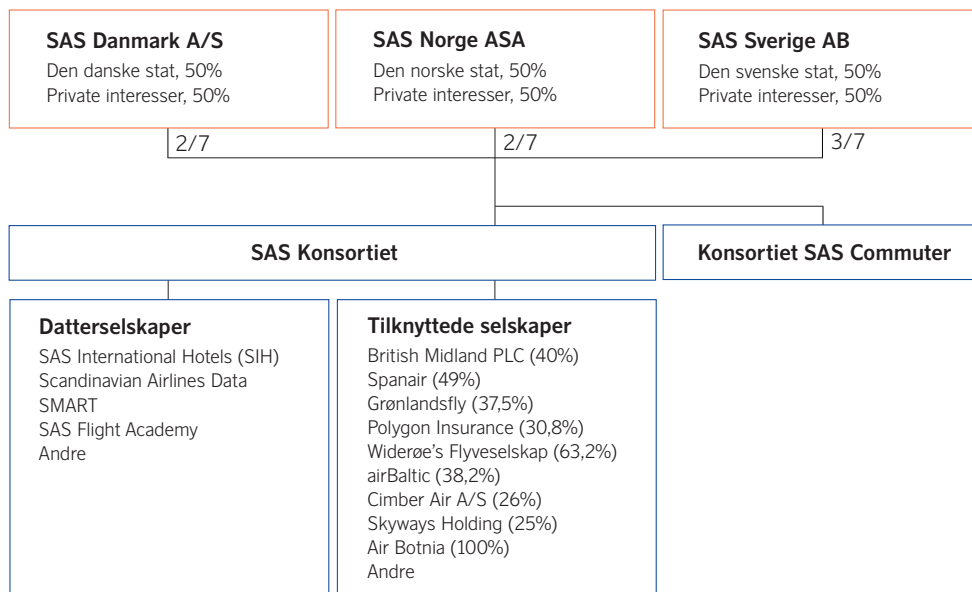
**SAS Danmark A/S**
Den danske stat, 50%
Private interesser, 50%

**SAS Norge ASA**
Den norske stat, 50%
Private interesser, 50%

**SAS Sverige AB**
Den svenske stat, 50%
Private interesser, 50%

2/7

2/7

3/7

**SAS Konsortiet**

**Konsortiet SAS Commuter**

**Datterselskaper**
SAS International Hotels (SIH)
Scandinavian Airlines Data
SMART
SAS Flight Academy
Andre

**Tilknyttede selskaper**
British Midland PLC (40%)
Spanair (49%)
Grønlandsfly (37,5%)
Polygon Insurance (30,8%)
Widerøe's Flyveselskap (63,2%)
airBaltic (38,2%)
Cimber Air A/S (26%)
Skyways Holding (25%)
Air Botnia (100%)
Andre